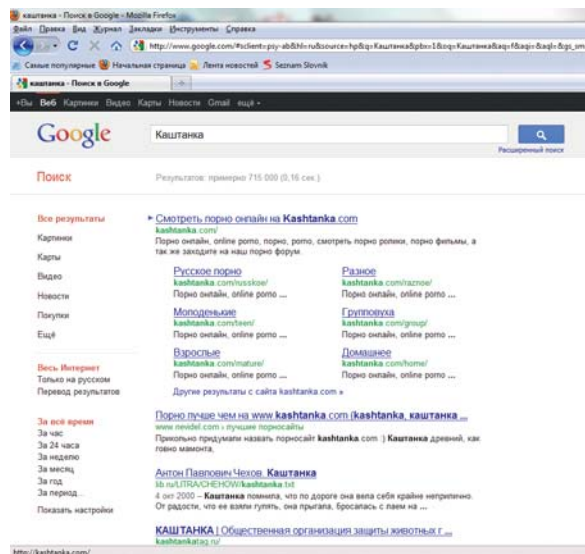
каштанка - Поиск в Google - Mozilla Firefox
Файл Правка Вид Журнал Закладки Инструменты Справка
http://www.google.com/#sclient=psy-ab&hl=ru&source=hp&q=Каштанка&pbx=1&oq=Каштанка&aq=f&aqi=&aql=&gs_sm
Самые популярные Начальная страница Лента новостей Seznam Slovník
каштанка - Поиск в Google
+Вы Веб Картинки Видео Карты Новости Gmail ещё
Google
Каштанка
Расширенный поиск
Поиск
Результатов: примерно 715 000 (0,16 сек.)
Все результаты
Картинки
Карты
Видео
Новости
Покупки
Ещё
Весь Интернет
Только на русском
Перевод результатов
За всё время
За час
За 24 часа
За неделю
За месяц
За год
За период...
Показать настройки

Смотреть порно онлайн на Kashtanka.com
kashtanka.com/
Порно онлайн, online porno, порно, porno, смотреть порно ролики, порно фильмы, а так же заходите на наш порно форум.

Русское порно
kashtanka.com/russkoe/
Порно онлайн, online porno ...

Разное
kashtanka.com/raznoe/
Порно онлайн, online porno ...

Молоденькие
kashtanka.com/teen/
Порно онлайн, online porno ...

Групповуха
kashtanka.com/group/
Порно онлайн, online porno ...

Взрослые
kashtanka.com/mature/
Порно онлайн, online porno ...

Домашнее
kashtanka.com/home/
Порно онлайн, online porno ...

Другие результаты с сайта kashtanka.com »

Порно лучше чем на www.kashtanka.com (kashtanka, каштанка ...
www.nevidel.com › лучшие порносайты
Прикольно придумали назвать порносайт kashtanka.com :) Каштанка древний, как конь мамонта,

Антон Павлович Чехов. Каштанка
lib.ru/LITRA/CHEHOW/kashtanka.txt
4 окт 2000 – Каштанка помнила, что по дороге она вела себя крайне неприлично. От радости, что ее взяли гулять, она прыгала, бросалась с лаем на ...

КАШТАНКА | Общественная организация защиты животных г ...
kashtankatag.ru/
http://kashtanka.com/